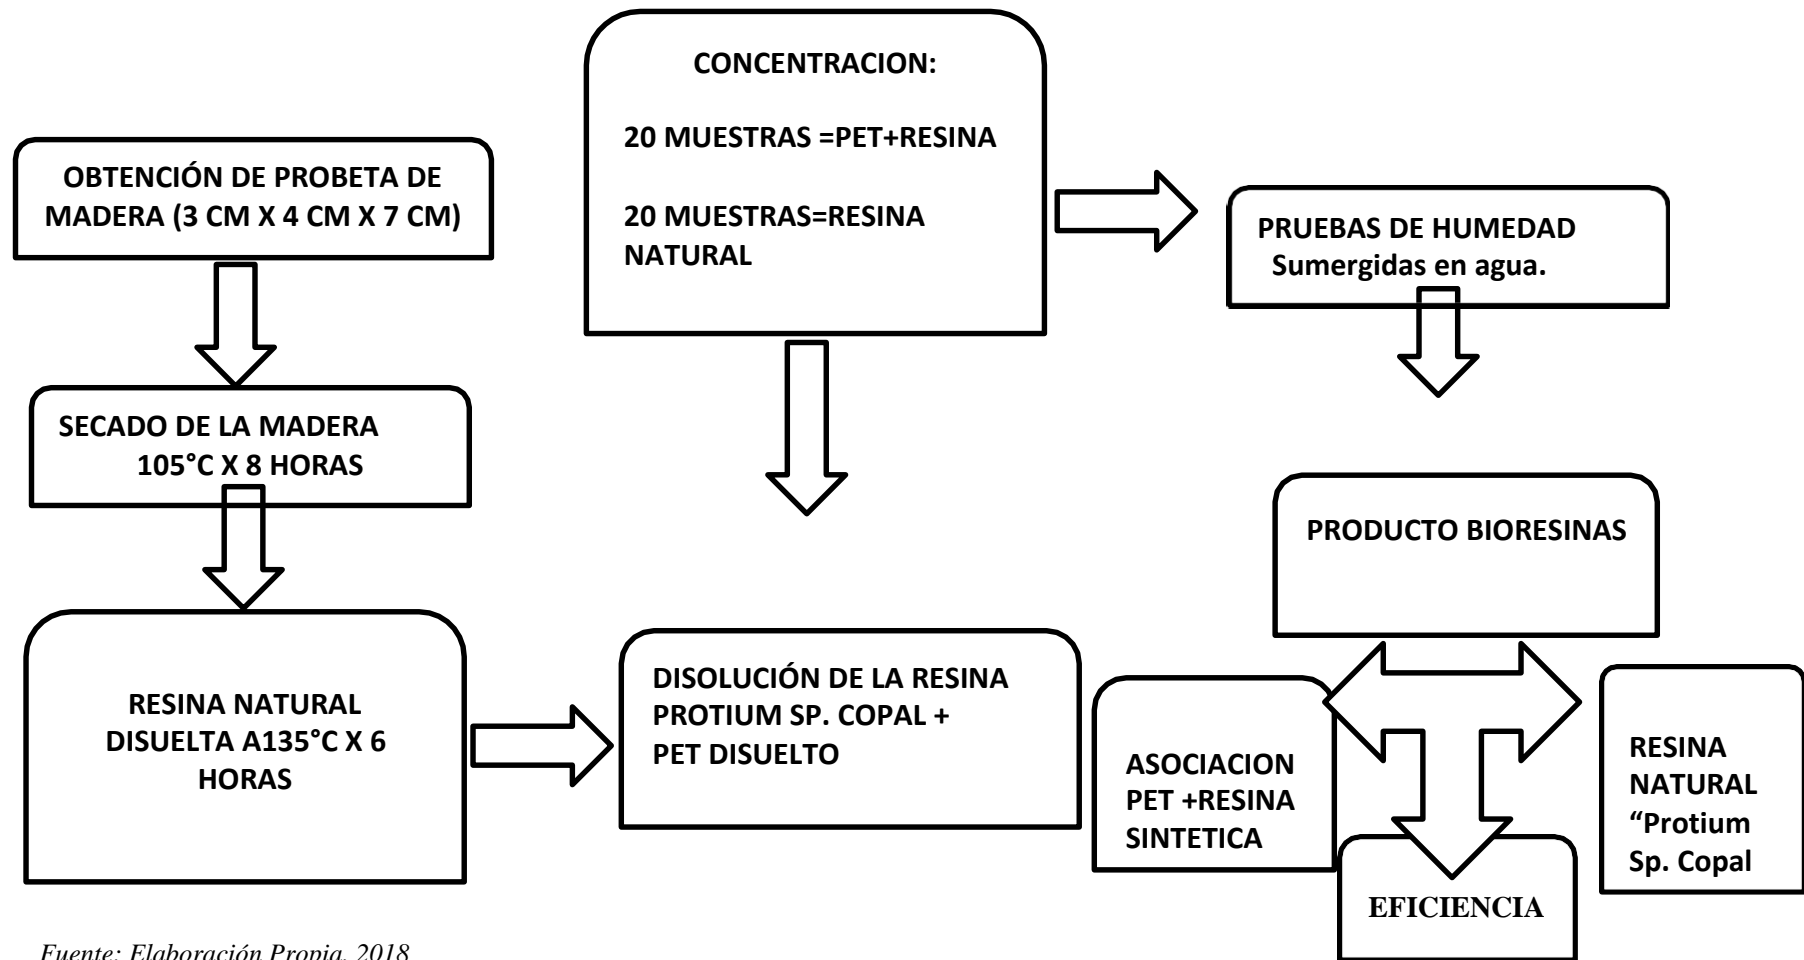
OBTENCIÓN DE PROBETA DE MADERA (3 CM X 4 CM X 7 CM)

SECADO DE LA MADERA 105°C X 8 HORAS

RESINA NATURAL DISUELTA A135°C X 6 HORAS

CONCENTRACION:

20 MUESTRAS =PET+RESINA

20 MUESTRAS=RESINA NATURAL

DISOLUCIÓN DE LA RESINA PROTIUM SP. COPAL + PET DISUELTO

PRUEBAS DE HUMEDAD Sumergidas en agua.

PRODUCTO BIORESINAS

ASOCIACION PET +RESINA SINTETICA

RESINA NATURAL “Protium Sp. Copal

EFICIENCIA

Fuente: Elaboración Propia, 2018